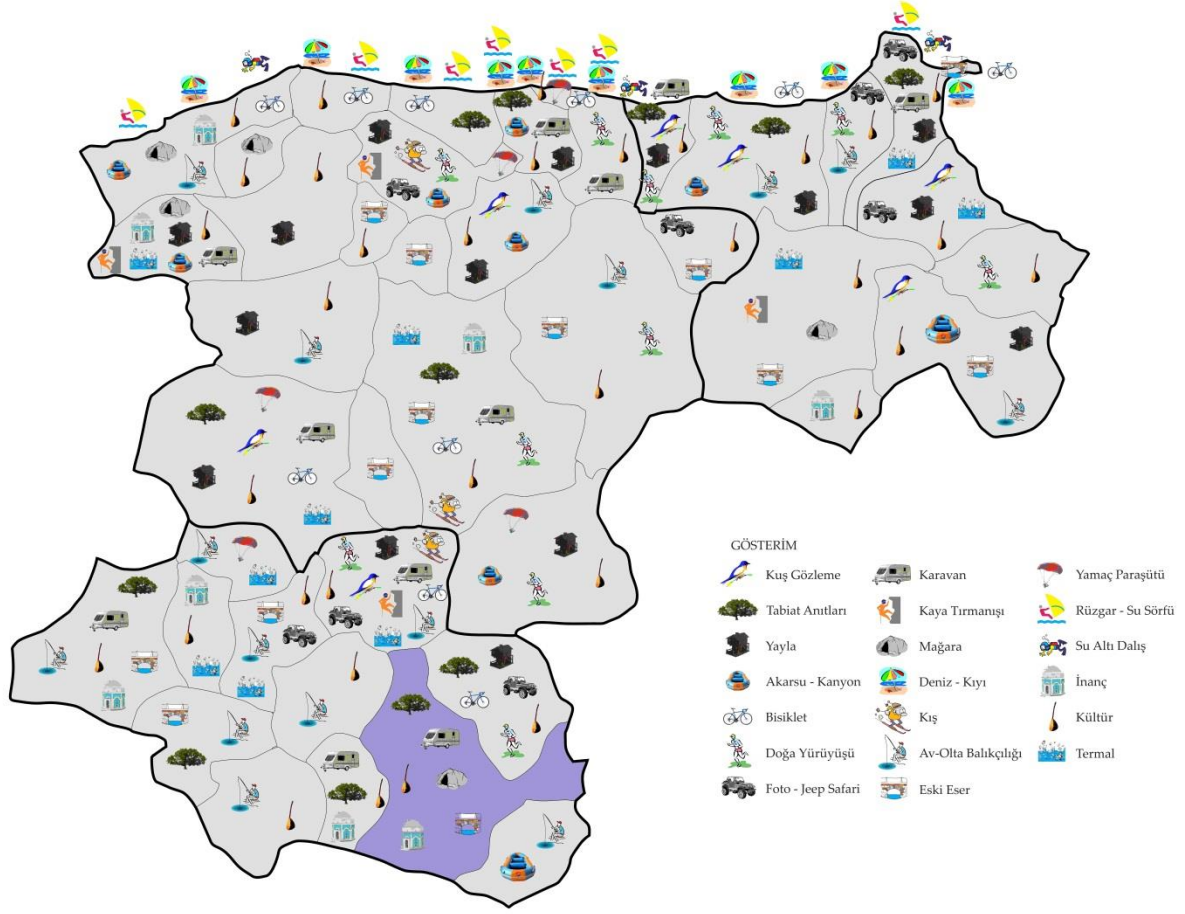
GÖSTERİM

Kuş Gözleme
Tabiat Anıtları
Yayla
Akarsu - Kanyon
Bisiklet
Doğa Yürüyüşü
Foto - Jeep Safari

Karavan
Kaya Tırmanışı
Mağara
Deniz - Kıyı
Kış
Av-Olta Balıkçılığı
Eski Eser

Yamaç Paraşütü
Rüzgar - Su Sörfü
Su Altı Dalış
İnanç
Kültür
Termal